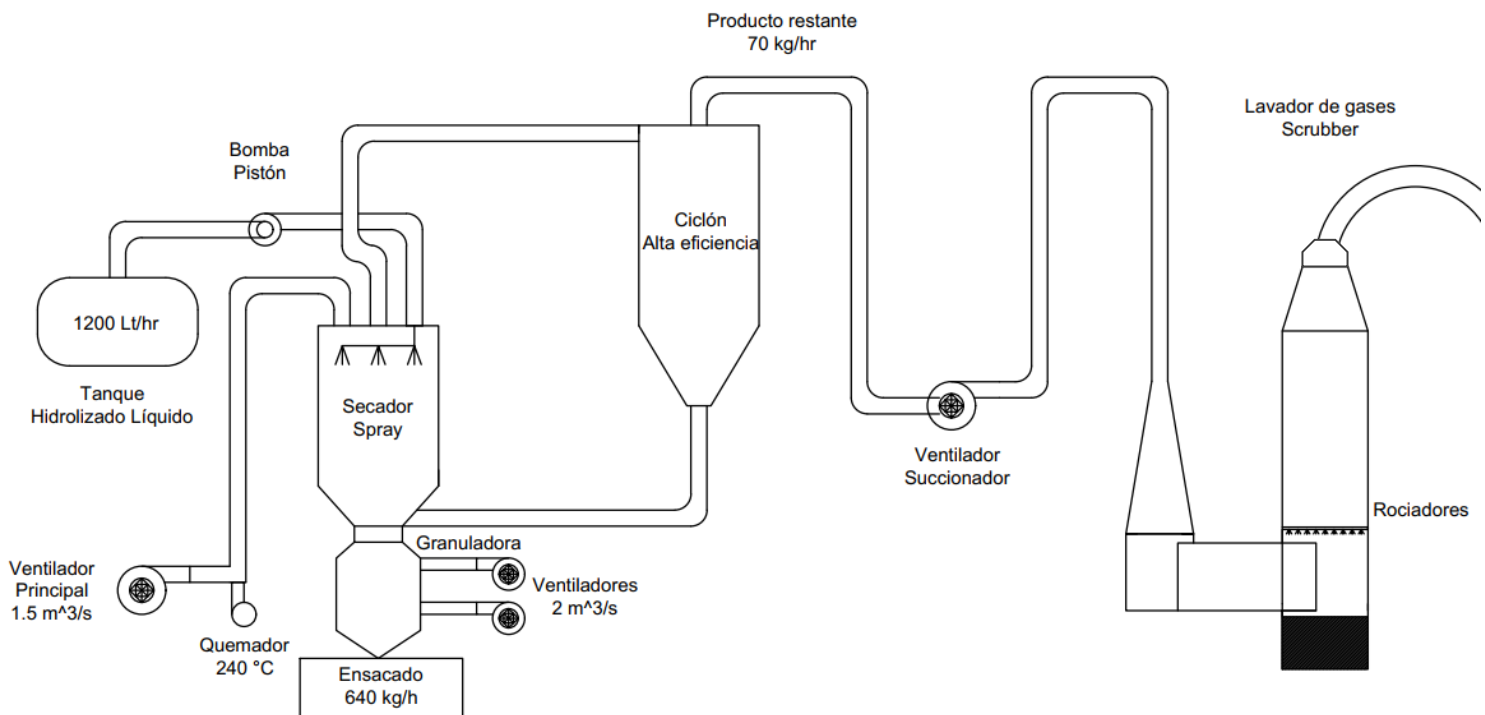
Producto restante
70 kg/hr

Lavador de gases
Scrubber

Bomba
Pistón

Ciclón
Alta eficiencia

1200 Lt/hr

Tanque
Hidrolizado Líquido

Secador
Spray

Ventilador
Succionador

Rociadores

Granuladora

Ventilador
Principal
1.5 m^3/s

Ventiladores
2 m^3/s

Quemador
240 °C

Ensacado
640 kg/h